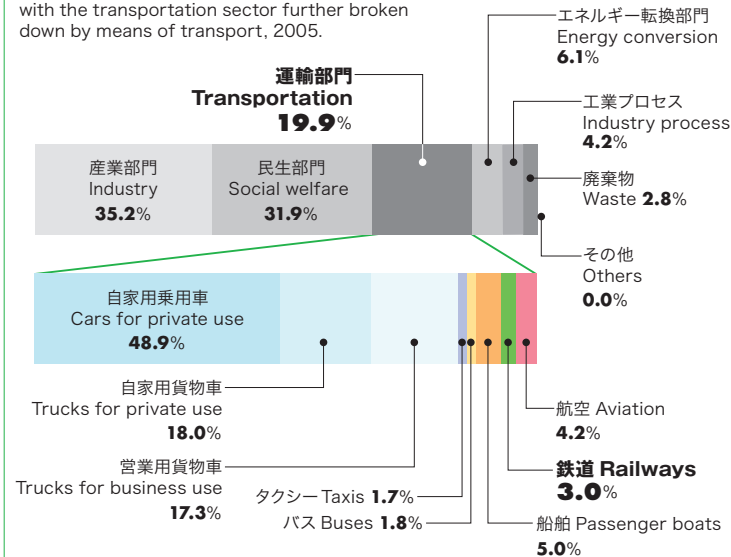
with the transportation sector further broken down by means of transport, 2005.

運輸部門
Transportation
19.9%

エネルギー転換部門
Energy conversion
6.1%

工業プロセス
Industry process
4.2%

産業部門
Industry
35.2%

民生部門
Social welfare
31.9%

廃棄物
Waste 2.8%

その他
Others
0.0%

自家用乗用車
Cars for private use
48.9%

自家用貨物車
Trucks for private use
18.0%

営業用貨物車
Trucks for business use
17.3%

タクシー Taxis 1.7%

バス Buses 1.8%

航空 Aviation
4.2%

鉄道 Railways
3.0%

船舶 Passenger boats
5.0%